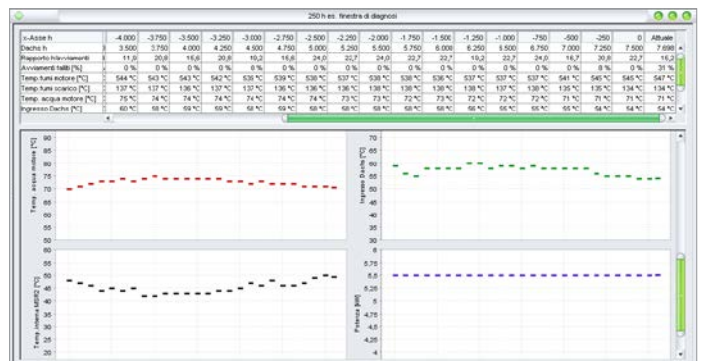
250 h es. finestra di diagnosi

| x-Asse h | -4.000 | -3.750 | -3.500 | -3.250 | -3.000 | -2.750 | -2.500 | -2.250 | -2.000 | -1.750 | -1.500 | -1.250 | -1.000 | -750 | -500 | -250 | 0 | Attuale |
|---|---|---|---|---|---|---|---|---|---|---|---|---|---|---|---|---|---|---|
| Dachs h | 3.500 | 3.750 | 4.000 | 4.250 | 4.500 | 4.750 | 5.000 | 5.250 | 5.500 | 5.750 | 6.000 | 6.250 | 6.500 | 6.750 | 7.000 | 7.250 | 7.500 | 7.698 |
| Rapporto h/avviamenti | 11,0 | 20,8 | 15,6 | 20,8 | 10,2 | 15,6 | 24,0 | 22,7 | 24,0 | 22,7 | 22,7 | 19,2 | 22,7 | 24,0 | 16,7 | 20,8 | 22,7 | 16,2 |
| Avviamenti falliti [%] | 0 % | 0 % | 0 % | 0 % | 6 % | 0 % | 0 % | 0 % | 0 % | 0 % | 0 % | 0 % | 0 % | 0 % | 0 % | 8 % | 0 % | 31 % |
| Temp.fumi motore [°C] | 544 °C | 543 °C | 543 °C | 542 °C | 535 °C | 539 °C | 538 °C | 537 °C | 538 °C | 538 °C | 538 °C | 537 °C | 537 °C | 537 °C | 541 °C | 545 °C | 545 °C | 547 °C |
| Temp.fumi scarico [°C] | 137 °C | 137 °C | 136 °C | 137 °C | 137 °C | 136 °C | 136 °C | 136 °C | 138 °C | 138 °C | 138 °C | 138 °C | 137 °C | 138 °C | 135 °C | 135 °C | 134 °C | 134 °C |
| Temp. acqua motore [°C] | 75 °C | 74 °C | 74 °C | 74 °C | 74 °C | 74 °C | 74 °C | 73 °C | 73 °C | 72 °C | 73 °C | 72 °C | 72 °C | 72 °C | 71 °C | 71 °C | 71 °C | 71 °C |
| Ingresso Dachs [°C] | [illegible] | | | | | | | | | | | | | | | | | |

Temp. acqua motore [°C]
90 85 80 75 70 65 60 55 50

Ingresso Dachs [°C]
70 65 60 55 50 45 40 35 30

Temp.interna MSR2 [°C]
60 55 50 45 40 35 30 25 20

Potenza [kW]
5,75 5,5 5,25 5 4,75 4,5 4,25 4